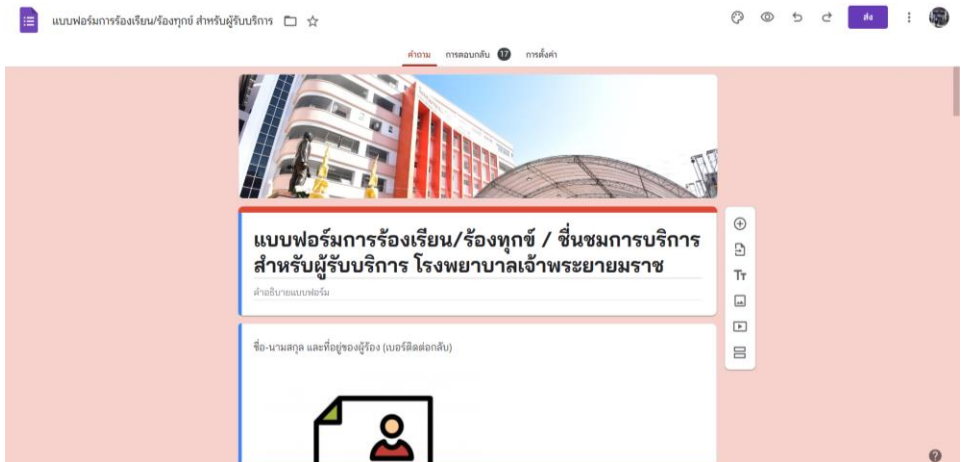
แบบฟอร์มการร้องเรียน/ร้องทุกข์ สำหรับผู้รับบริการ

ส่ง

คำถาม การตอบกลับ 17 การตั้งค่า

แบบฟอร์มการร้องเรียน/ร้องทุกข์ / ชื่นชมการบริการ สำหรับผู้รับบริการ โรงพยาบาลเจ้าพระยายมราช

คำอธิบายแบบฟอร์ม

ชื่อ-นามสกุล และที่อยู่ของผู้ร้อง (เบอร์ติดต่อกลับ)

Tт